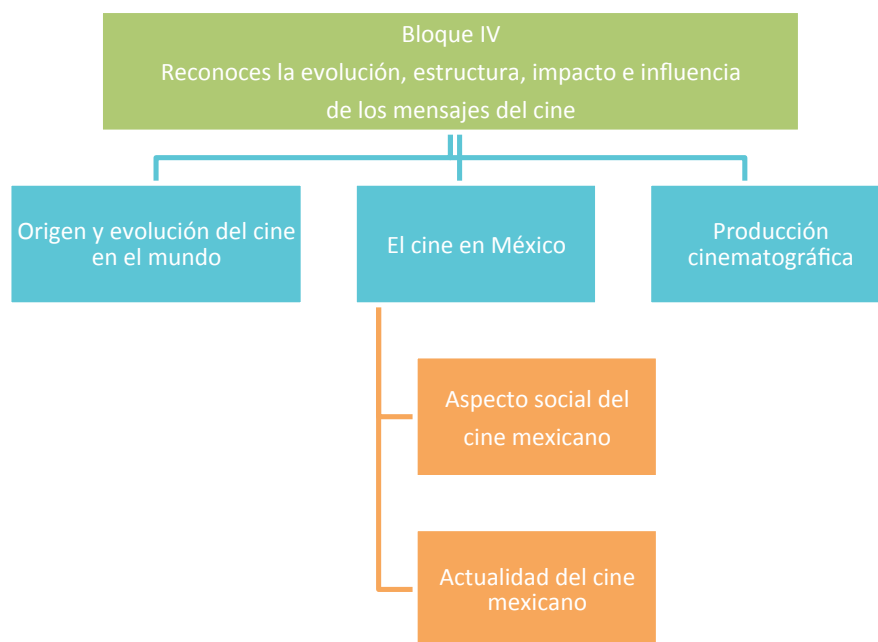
Bloque IV
Reconoces la evolución, estructura, impacto e influencia de los mensajes del cine

Origen y evolución del cine en el mundo

El cine en México

Producción cinematográfica

Aspecto social del cine mexicano

Actualidad del cine mexicano